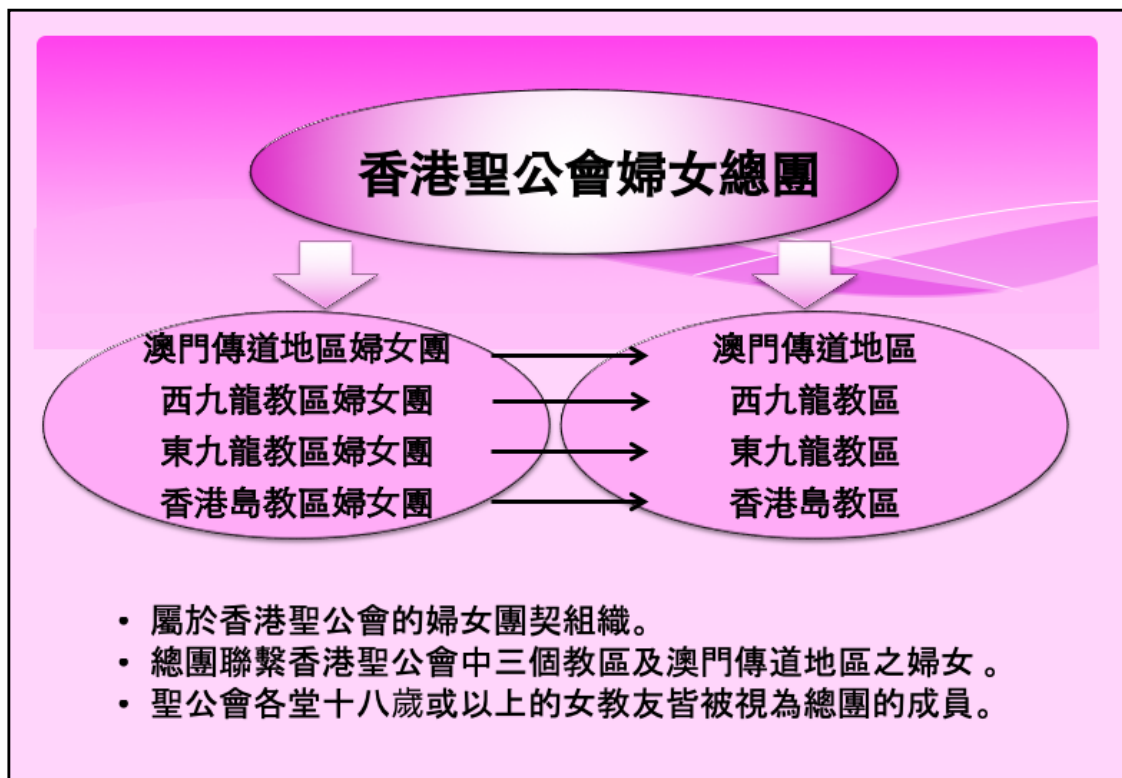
香港聖公會婦女總團

澳門傳道地區婦女團
西九龍教區婦女團
東九龍教區婦女團
香港島教區婦女團

澳門傳道地區
西九龍教區
東九龍教區
香港島教區

• 屬於香港聖公會的婦女團契組織。
• 總團聯繫香港聖公會中三個教區及澳門傳道地區之婦女 。
• 聖公會各堂十八歲或以上的女教友皆被視為總團的成員。